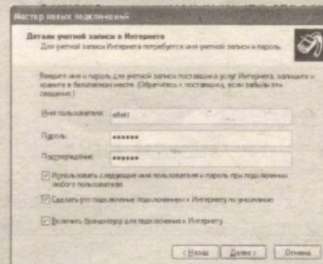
Мастер новых подключений

Детали учетной записи в Интернете
Для учетной записи Интернета потребуется имя учетной записи и пароль.

Введите имя и пароль для учетной записи поставщика услуг Интернета, запишите и храните в безопасном месте. (Обратитесь к поставщику, если забыли эти сведения.)

Имя пользователя: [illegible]

Пароль: ••••••

Подтверждение: ••••••

Использовать следующие имя пользователя и пароль при подключении любого пользователя

Сделать это подключение подключением к Интернету по умолчанию

Включить брандмауэр для подключения к Интернету

< Назад Далее > Отмена